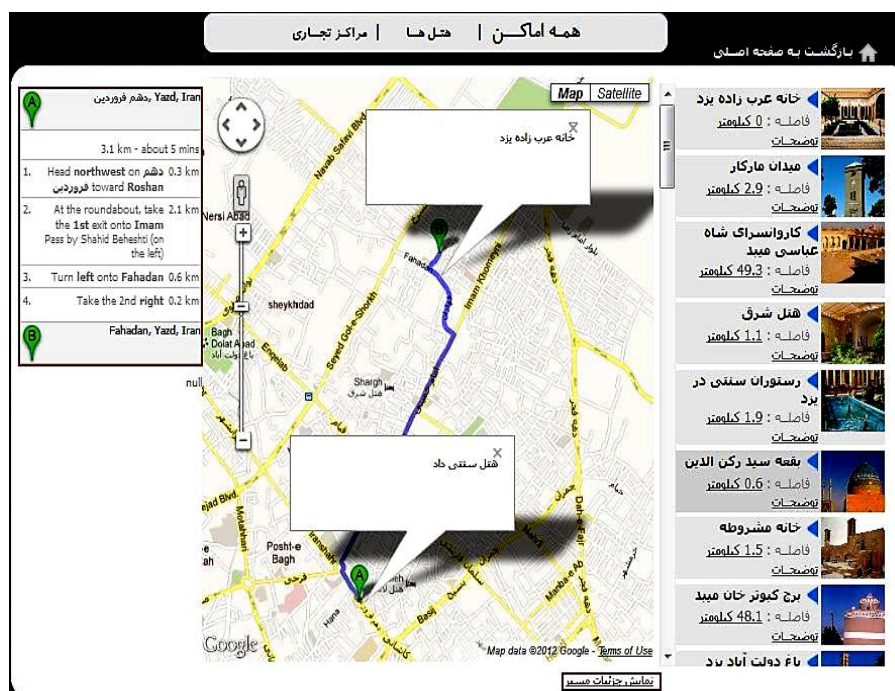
همه اماکن | هتل ها | مراکز تجاری

بازگشت به صفحه اصلی

Yazd, Iran ,دهم فروردین

3.1 km - about 5 mins

| | | |
|---|---|---|
| 1. | Head northwest on دهم فروردین toward Roshan | 0.3 km |
| 2. | At the roundabout, take the 1st exit onto Imam Pass by Shahid Beheshti (on the left) | 2.1 km |
| 3. | Turn left onto Fahadan | 0.6 km |
| 4. | Take the 2nd right | 0.2 km |

Fahadan, Yazd, Iran

null

Map | Satellite

خانه عرب زاده یزد

هتل سنتی داد

Nersi Abad
sheykhdad
Bagh Dolat Abad
باغ دولت آباد
Engelab
Seyed Gol-e-Sorkh
Nawab Safavi Blvd
Imam Khomeini
Fahadan
Shargh
هتل شرق
Posht-e Bagh
Motahhari
Jomhuri-e Eslami Blvd
Dah-e Fajr
Manba-e Ab
Hana
Google
Map data ©2012 Google - Terms of Use

خانه عرب زاده یزد
فاصله : 0 کیلومتر
توضیحات

میدان مارکار
فاصله : 2.9 کیلومتر
توضیحات

کاروانسرای شاه عباسی میبد
فاصله : 49.3 کیلومتر
توضیحات

هتل شرق
فاصله : 1.1 کیلومتر
توضیحات

رستوران سنتی در یزد
فاصله : 1.9 کیلومتر
توضیحات

بقعه سید رکن الدین
فاصله : 0.6 کیلومتر
توضیحات

خانه مشروطه
فاصله : 1.5 کیلومتر
توضیحات

برج کبوتر خان میبد
فاصله : 48.1 کیلومتر
توضیحات

باغ دولت آباد یزد

نمایش جزئیات مسیر